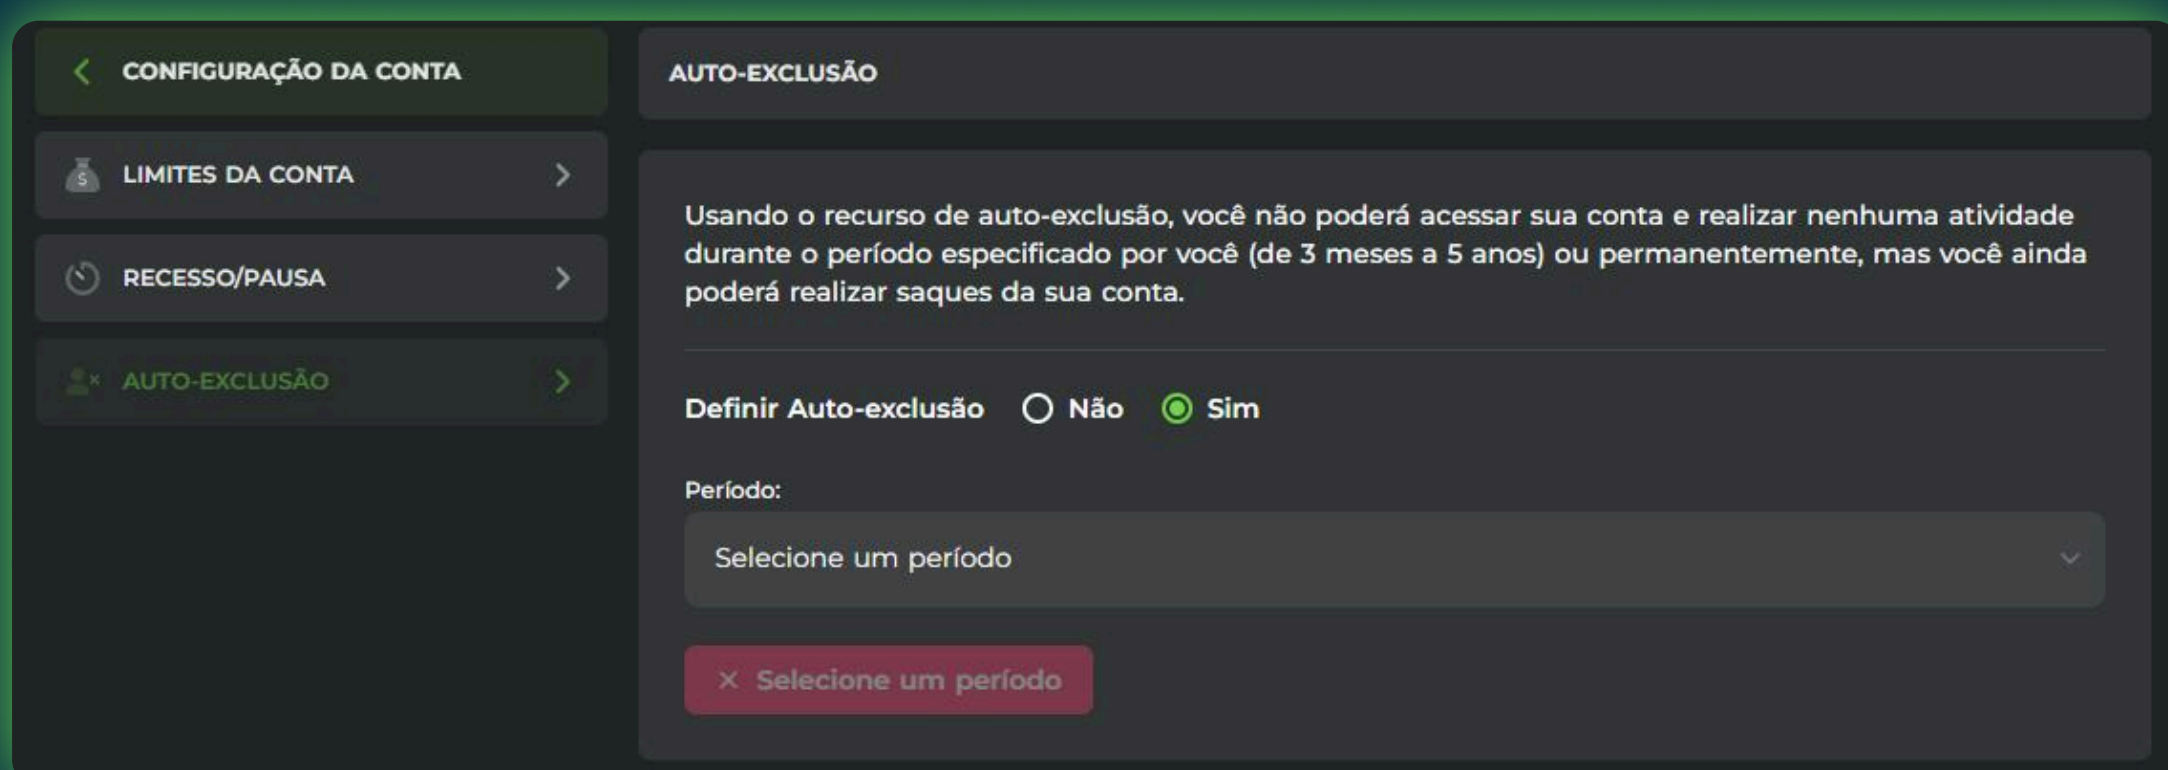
CONFIGURAÇÃO DA CONTA

LIMITES DA CONTA

RECESSO/PAUSA

AUTO-EXCLUSÃO

AUTO-EXCLUSÃO

Usando o recurso de auto-exclusão, você não poderá acessar sua conta e realizar nenhuma atividade durante o período especificado por você (de 3 meses a 5 anos) ou permanentemente, mas você ainda poderá realizar saques da sua conta.

Definir Auto-exclusão Não Sim

Período:

Selecione um período

× Selecione um período